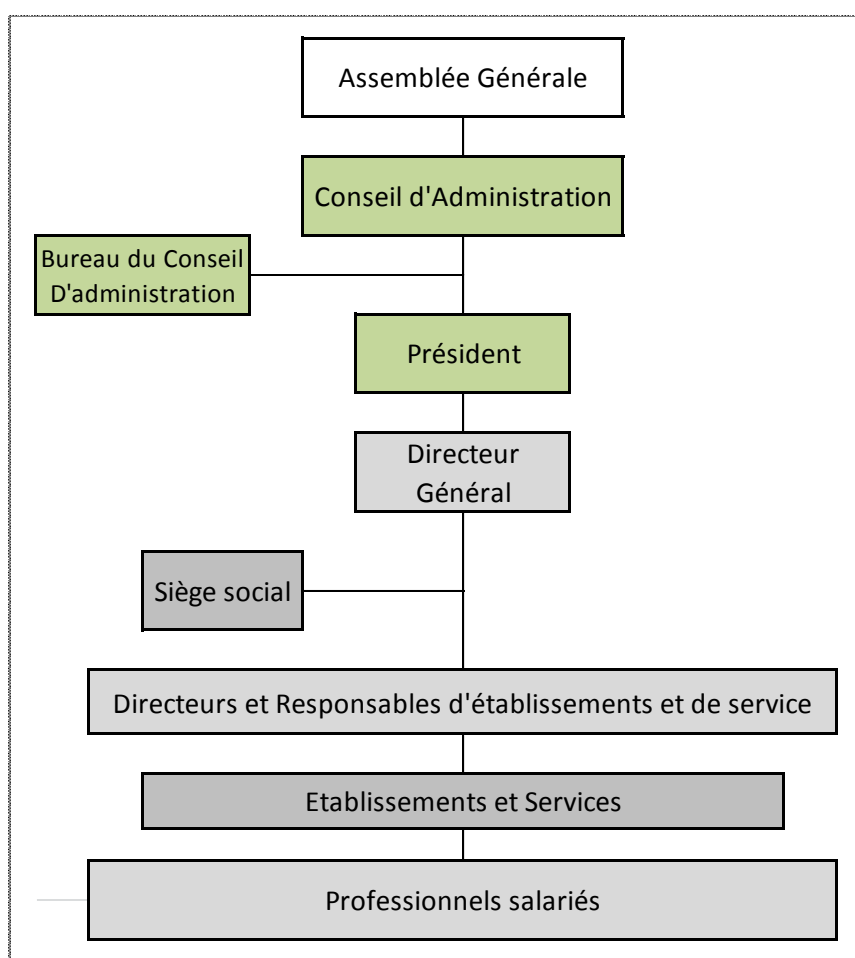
Assemblée Générale

Conseil d'Administration

Bureau du Conseil D'administration

Président

Directeur Général

Siège social

Directeurs et Responsables d'établissements et de service

Etablissements et Services

Professionnels salariés